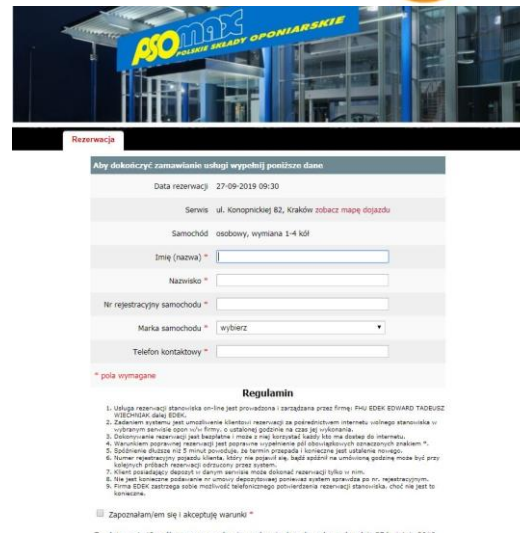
PSOMAX POLSKIE SKŁADY OPONIARSKIE

Rezerwacja

Aby dokończyć zamawianie usługi wypełnij poniższe dane

Data rezerwacji 27-09-2019 09:30

Serwis ul. Konopnickiej 82, Kraków zobacz mapę dojazdu

Samochód osobowy, wymiana 1-4 kół

Imię (nazwa) *

Nazwisko *

Nr rejestracyjny samochodu *

Marka samochodu * wybierz

Telefon kontaktowy *

* pola wymagane

Regulamin

1. Usługa rezerwacji stanowiska on-line jest prowadzona i zarządzana przez firmę: FHU EDEK EDWARD TADEUSZ WIECHNIAK dalej EDEK.
2. Zadaniem systemu jest umożliwienie klientowi rezerwacji za pośrednictwem internetu wolnego stanowiska w wybranym serwisie opon w/w firmy, o ustalonej godzinie na czas jej wykonania.
3. Dokonywanie rezerwacji jest bezpłatne i może z niej korzystać każdy kto ma dostęp do internetu.
4. Warunkiem poprawnej rezerwacji jest poprawne wypełnienie pól obowiązkowych oznaczonych znakiem *.
5. Spóźnienie dłuższe niż 5 minut powoduje, że termin przepada i konieczne jest ustalenie nowego.
6. Numer rejestracyjny pojazdu klienta, który nie pojawił się, bądź spóźnił na umówioną godzinę może być przy kolejnych próbach rezerwacji odrzucony przez system.
7. Klient posiadający depozyt w danym serwisie może dokonać rezerwacji tylko w nim.
8. Nie jest konieczne podawanie nr umowy depozytowej ponieważ system sprawdza po nr. rejestracyjnym.
9. Firma EDEK zastrzega sobie możliwość telefonicznego potwierdzenia rezerwacji stanowiska, choć nie jest to konieczne.

Zapoznałam/em się i akceptuję warunki *

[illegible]